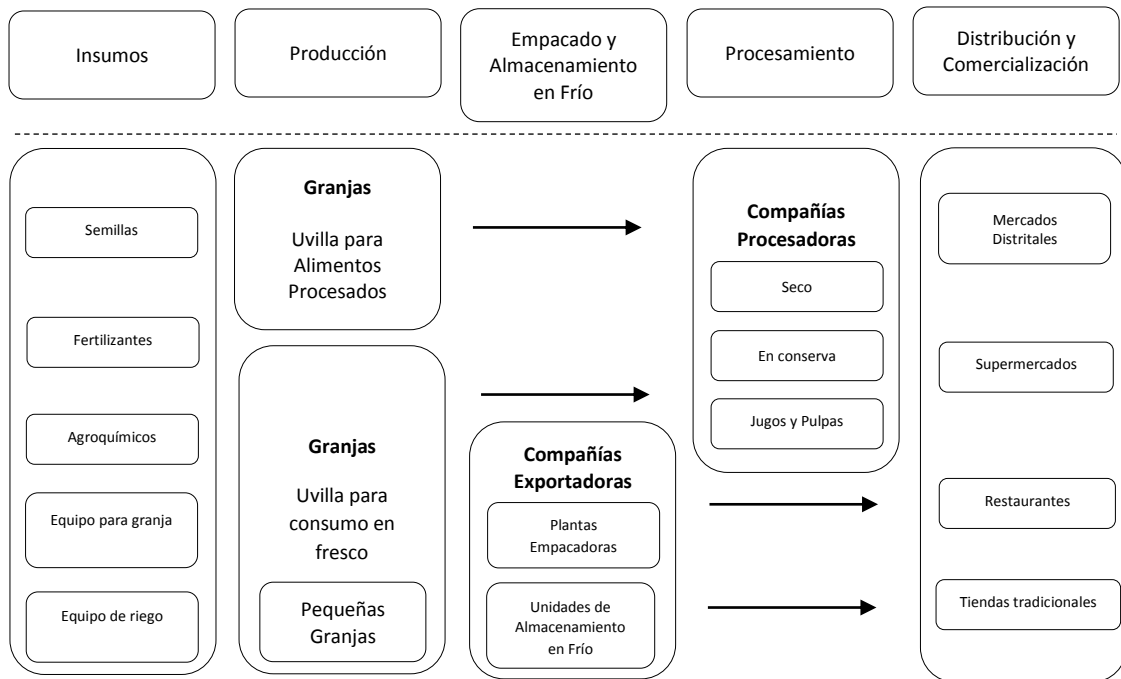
Insumos

Producción

Empacado y Almacenamiento en Frío

Procesamiento

Distribución y Comercialización

Semillas

Fertilizantes

Agroquímicos

Equipo para granja

Equipo de riego

**Granjas**

Uvilla para Alimentos Procesados

**Granjas**

Uvilla para consumo en fresco

Pequeñas Granjas

**Compañías Exportadoras**

Plantas Empacadoras

Unidades de Almacenamiento en Frío

**Compañías Procesadoras**

Seco

En conserva

Jugos y Pulpas

Mercados Distritales

Supermercados

Restaurantes

Tiendas tradicionales